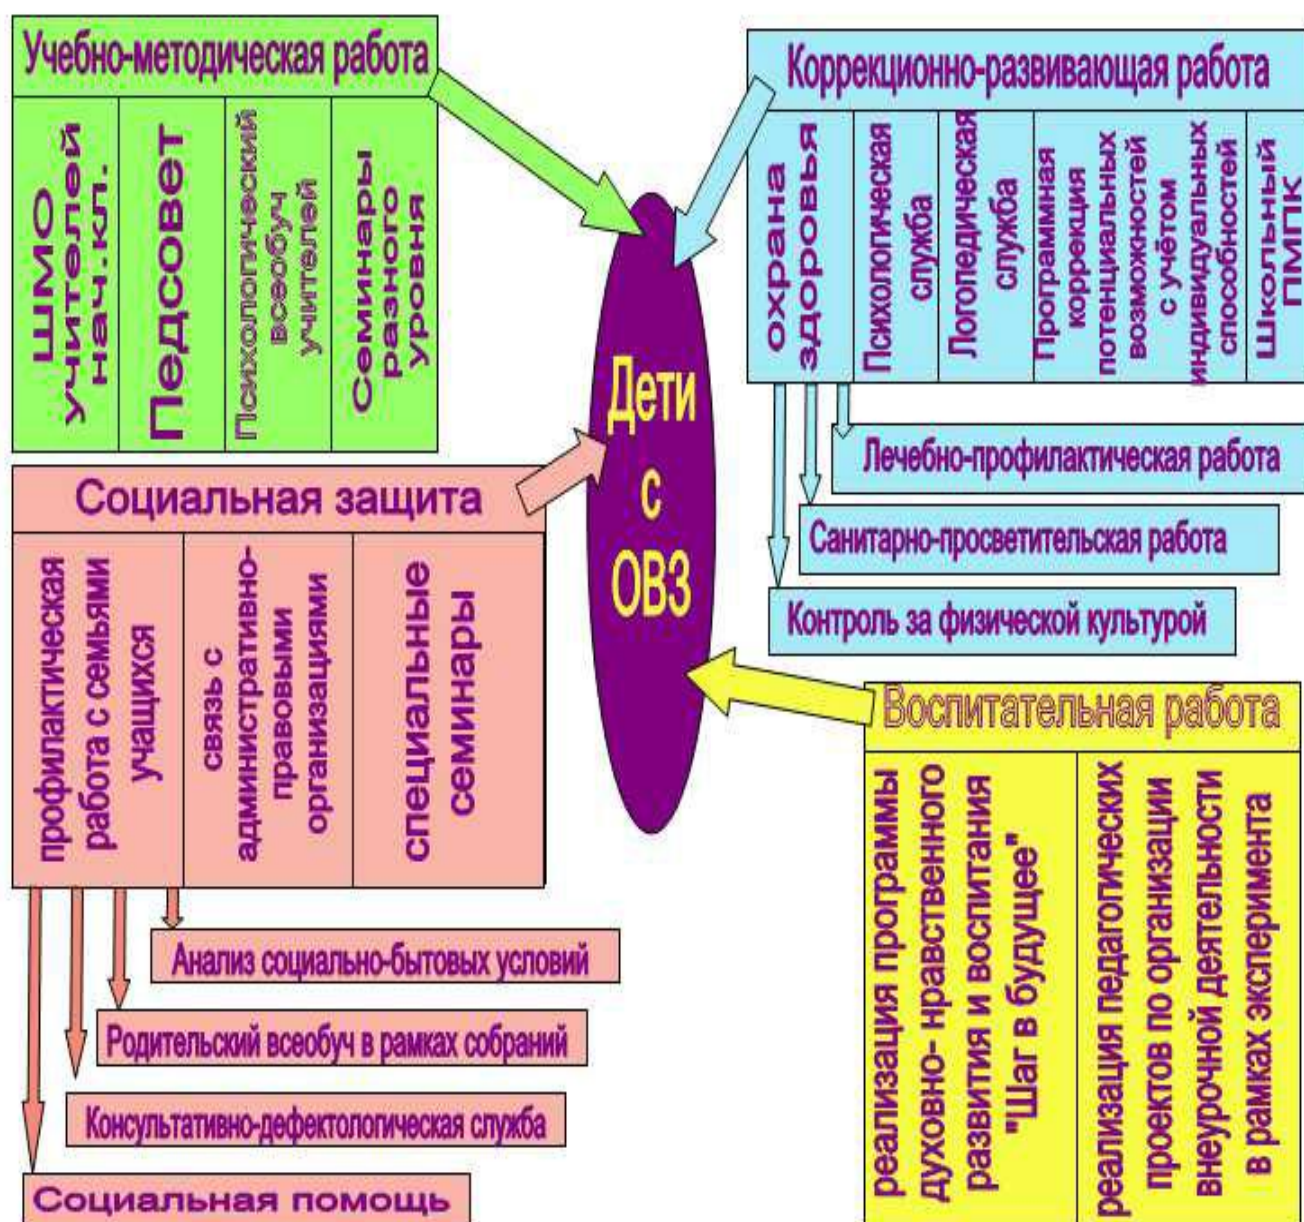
Учебно-методическая работа

ШМО учителей нач.кл.

Педсовет

Психологический всеобуч учителей

Семинары разного уровня

Коррекционно-развивающая работа

охрана здоровья

Психологическая служба

Логопедическая служба

Программная коррекция потенциальных возможностей с учётом индивидуальных способностей

Школьный ПМПК

Дети с ОВЗ

Лечебно-профилактическая работа

Санитарно-просветительская работа

Контроль за физической культурой

Социальная защита

профилактическая работа с семьями учащихся

связь с административно-правовыми организациями

специальные семинары

Воспитательная работа

реализация программы духовно- нравственного развития и воспитания "Шаг в будущее"

реализация педагогических проектов по организации внеурочной деятельности в рамках эксперимента

Анализ социально-бытовых условий

Родительский всеобуч в рамках собраний

Консультативно-дефектологическая служба

Социальная помощь